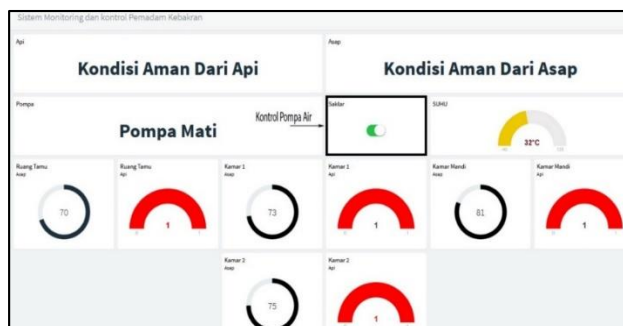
Sistem Monitoring dan kontrol Pemadam Kebakran

Api

Kondisi Aman Dari Api

Asap

Kondisi Aman Dari Asap

Pompa

Pompa Mati

Kontrol Pompa Air

Saklar

SUHU

32°C

Ruang Tamu
Asap

70

Ruang Tamu
Api

1

Kamar 1
Asap

73

Kamar 1
Api

1

Kamar Mandi
Asap

81

Kamar Mandi
Api

1

Kamar 2
Asap

75

Kamar 2
Api

1